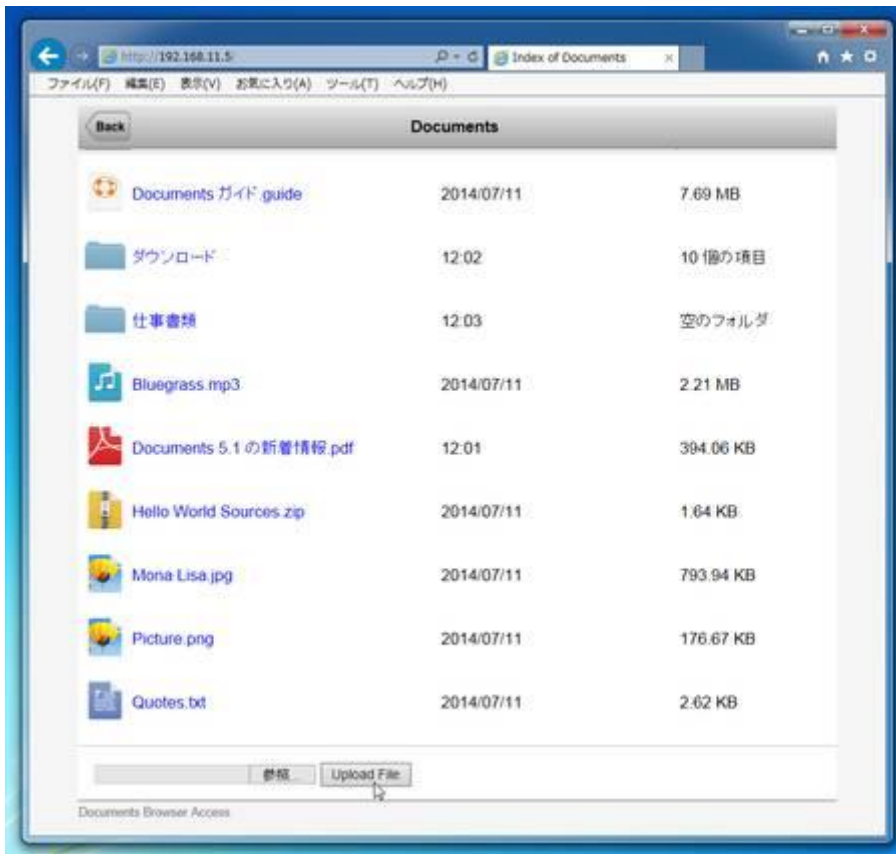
http://192.168.11.5/

Index of Documents

ファイル(F) 編集(E) 表示(V) お気に入り(A) ツール(T) ヘルプ(H)

Back

Documents

| | | |
|---|---|---|
| Documents ガイド.guide | 2014/07/11 | 7.69 MB |
| ダウンロード | 12:02 | 10 個の項目 |
| 仕事書類 | 12:03 | 空のフォルダ |
| Bluegrass.mp3 | 2014/07/11 | 2.21 MB |
| Documents 5.1 の新着情報.pdf | 12:01 | 394.06 KB |
| Hello World Sources.zip | 2014/07/11 | 1.64 KB |
| Mona Lisa.jpg | 2014/07/11 | 793.94 KB |
| Picture.png | 2014/07/11 | 176.67 KB |
| Quotes.txt | 2014/07/11 | 2.62 KB |

参照... Upload File

Documents Browser Access